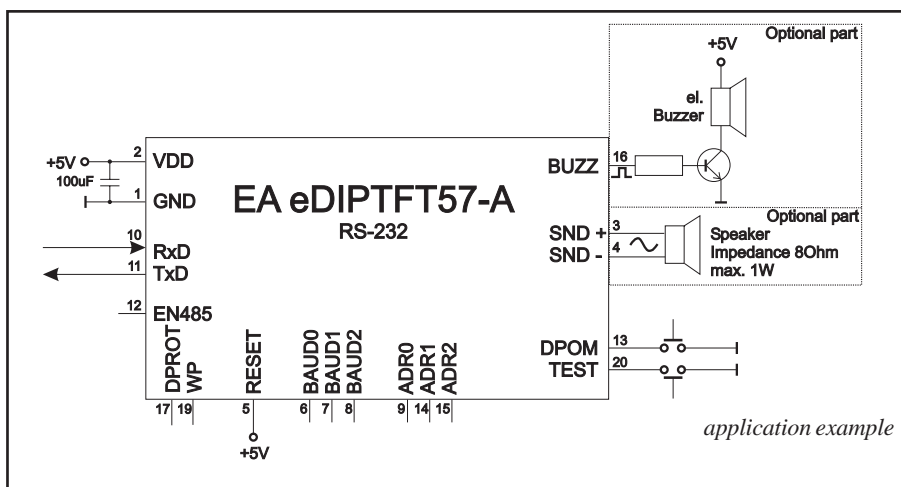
Optional part
+5V
el.
Buzzer
+5V
2 VDD
100uF
1 GND
EA eDIPTFT57-A
RS-232
BUZZ 16
10 RxD
11 TxD
12 EN485
Optional part
SND + 3
SND - 4
Speaker
Impedance 8Ohm
max. 1W
DPROT
WP
RESET
BAUD0
BAUD1
BAUD2
ADR0
ADR1
ADR2
DPOM 13
TEST 20
17 19
5
6 7 8
9 14 15
+5V
application example